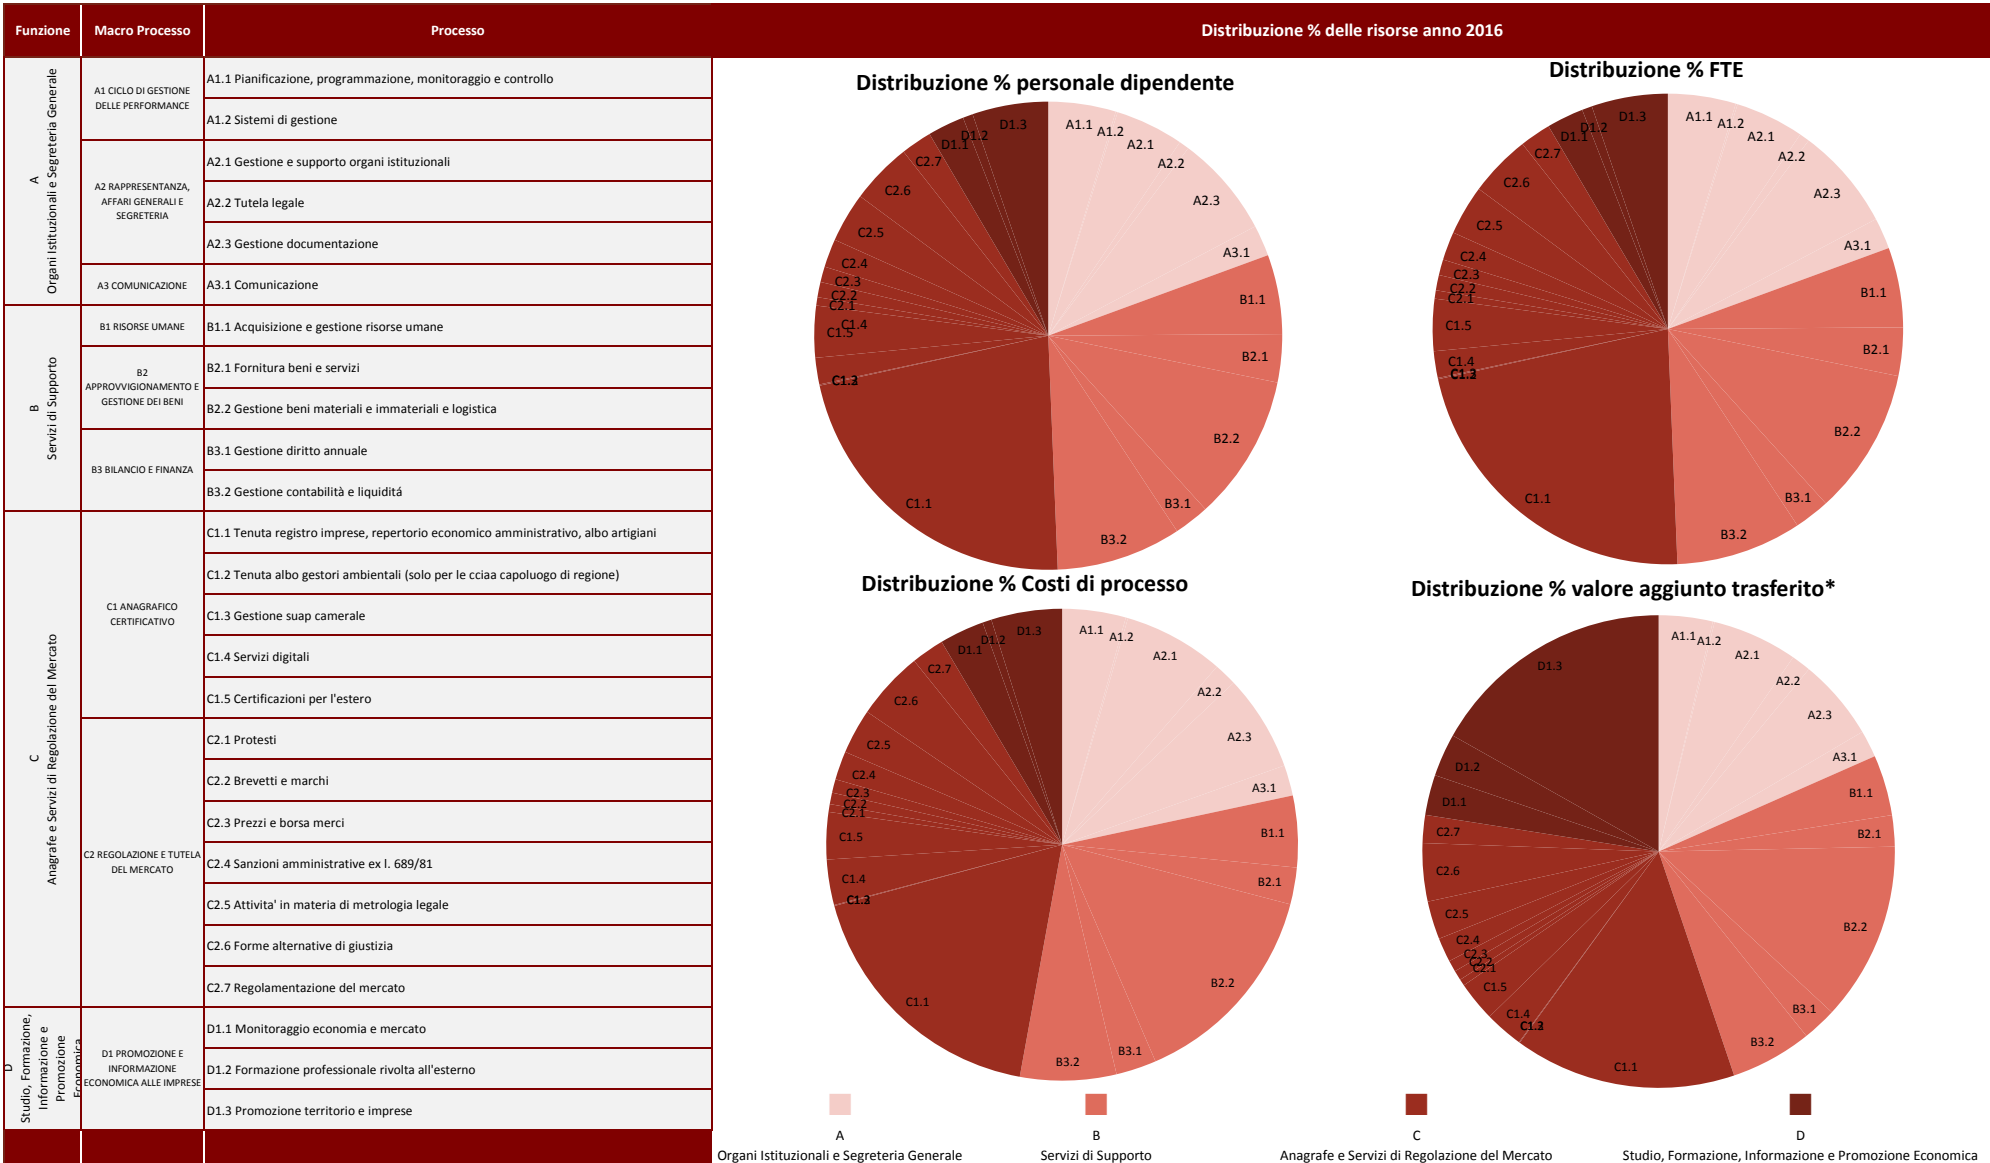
| Funzione | Macro Processo | Processo |
|---|---|---|
| A Organi Istituzionali e Segreteria Generale | A1 CICLO DI GESTIONE DELLE PERFORMANCE | A1.1 Pianificazione, programmazione, monitoraggio e controllo |
| | | A1.2 Sistemi di gestione |
| | A2 RAPPRESENTANZA, AFFARI GENERALI E SEGRETERIA | A2.1 Gestione e supporto organi istituzionali |
| | | A2.2 Tutela legale |
| | | A2.3 Gestione documentazione |
| | A3 COMUNICAZIONE | A3.1 Comunicazione |
| B Servizi di Supporto | B1 RISORSE UMANE | B1.1 Acquisizione e gestione risorse umane |
| | B2 APPROVVIGIONAMENTO E GESTIONE DEI BENI | B2.1 Fornitura beni e servizi |
| | | B2.2 Gestione beni materiali e immateriali e logistica |
| | B3 BILANCIO E FINANZA | B3.1 Gestione diritto annuale |
| | | B3.2 Gestione contabilitá e liquiditá |
| C Anagrafe e Servizi di Regolazione del Mercato | C1 ANAGRAFICO CERTIFICATIVO | C1.1 Tenuta registro imprese, repertorio economico amministrativo, albo artigiani |
| | | C1.2 Tenuta albo gestori ambientali (solo per le cciaa capoluogo di regione) |
| | | C1.3 Gestione suap camerale |
| | | C1.4 Servizi digitali |
| | | C1.5 Certificazioni per l'estero |
| | C2 REGOLAZIONE E TUTELA DEL MERCATO | C2.1 Protesti |
| | | C2.2 Brevetti e marchi |
| | | C2.3 Prezzi e borsa merci |
| | | C2.4 Sanzioni amministrative ex l. 689/81 |
| | | C2.5 Attivita' in materia di metrologia legale |
| | | C2.6 Forme alternative di giustizia |
| | | C2.7 Regolamentazione del mercato |
| D Studio, Formazione, Informazione e Promozione Economica | D1 PROMOZIONE E INFORMAZIONE ECONOMICA ALLE IMPRESE | D1.1 Monitoraggio economia e mercato |
| | | D1.2 Formazione professionale rivolta all'esterno |
| | | D1.3 Promozione territorio e imprese |

Distribuzione % delle risorse anno 2016

Distribuzione % personale dipendente
A1.1 A1.2 A2.1 A2.2 A2.3 A3.1 B1.1 B2.1 B2.2 B3.1 B3.2 C1.1 C1.3 C1.2 C1.5 C1.4 C2.1 C2.2 C2.3 C2.4 C2.5 C2.6 C2.7 D1.1 D1.2 D1.3

Distribuzione % FTE
A1.1 A1.2 A2.1 A2.2 A2.3 A3.1 B1.1 B2.1 B2.2 B3.1 B3.2 C1.1 C1.3 C1.2 C1.4 C1.5 C2.1 C2.2 C2.3 C2.4 C2.5 C2.6 C2.7 D1.1 D1.2 D1.3

Distribuzione % Costi di processo
A1.1 A1.2 A2.1 A2.2 A2.3 A3.1 B1.1 B2.1 B2.2 B3.1 B3.2 C1.1 C1.3 C1.2 C1.4 C1.5 C2.1 C2.2 C2.3 C2.4 C2.5 C2.6 C2.7 D1.1 D1.2 D1.3

Distribuzione % valore aggiunto trasferito*
A1.1 A1.2 A2.1 A2.2 A2.3 A3.1 B1.1 B2.1 B2.2 B3.1 B3.2 C1.1 C1.3 C1.2 C1.4 C1.5 C2.1 C2.2 C2.3 C2.4 C2.5 C2.6 C2.7 D1.1 D1.2 D1.3

A Organi Istituzionali e Segreteria Generale
B Servizi di Supporto
C Anagrafe e Servizi di Regolazione del Mercato
D Studio, Formazione, Informazione e Promozione Economica